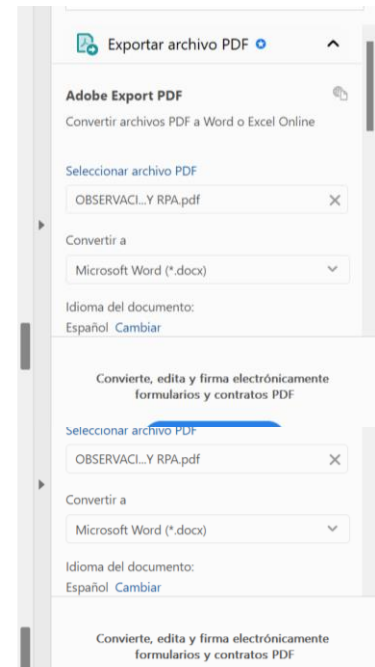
Exportar archivo PDF

Adobe Export PDF

Convertir archivos PDF a Word o Excel Online

Seleccionar archivo PDF

OBSERVACI...Y RPA.pdf

Convertir a

Microsoft Word (*.docx)

Idioma del documento:

Español Cambiar

Convierte, edita y firma electrónicamente formularios y contratos PDF

Seleccionar archivo PDF

OBSERVACI...Y RPA.pdf

Convertir a

Microsoft Word (*.docx)

Idioma del documento:

Español Cambiar

Convierte, edita y firma electrónicamente formularios y contratos PDF